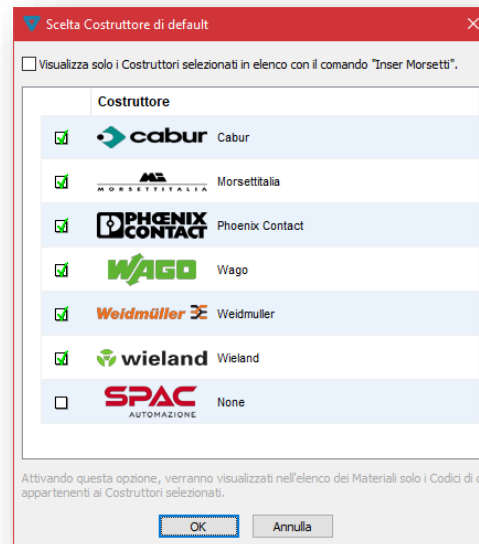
Scelta Costruttore di default

Visualizza solo i Costruttori selezionati in elenco con il comando "Inser Morsetti".

| | Costruttore | |
|---|---|---|
| ☑ | cabur | Cabur |
| ☑ | MORSETTITALIA | Morsettitalia |
| ☑ | PHOENIX CONTACT | Phoenix Contact |
| ☑ | WAGO | Wago |
| ☑ | Weidmüller | Weidmuller |
| ☑ | wieland | Wieland |
| ☐ | SPAC AUTOMAZIONE | None |

Attivando questa opzione, verranno visualizzati nell'elenco dei Materiali solo i Codici di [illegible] appartenenti ai Costruttori selezionati.

OK Annulla